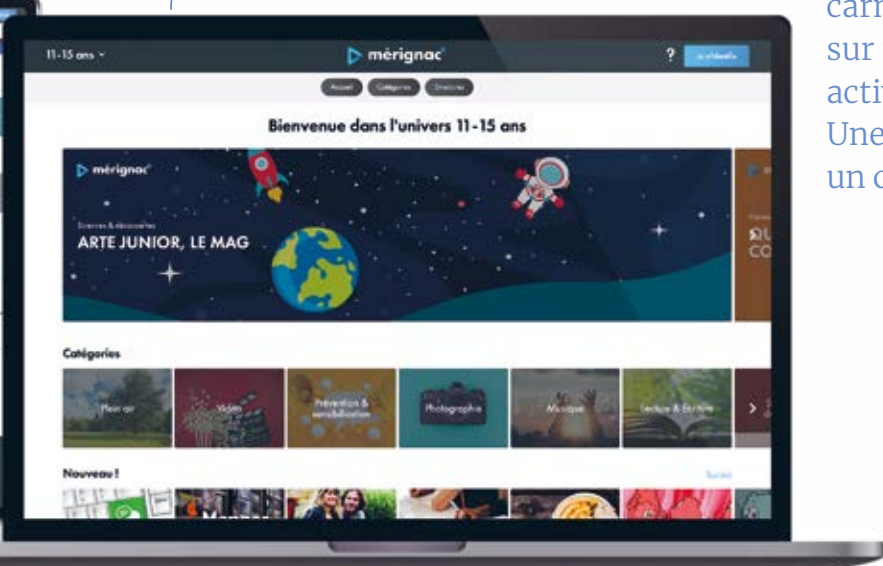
11-15 ans

mérignac

?

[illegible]

Accueil Catégories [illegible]

Bienvenue dans l'univers 11-15 ans

mérignac

Sciences & découvertes

ARTE JUNIOR, LE MAG

Catégories

Plein air

Vidéo

Prévention & sensibilisation

Photographie

Musique

Lecture & Écriture

Nouveau !

Suivez

carr
sur
acti
Une
un c